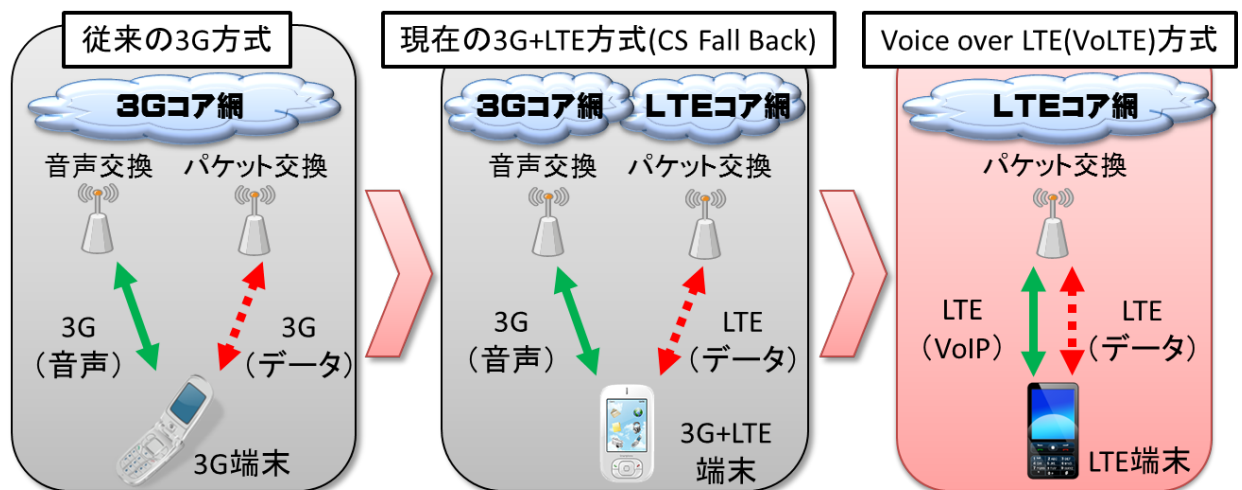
従来の3G方式

3Gコア網

音声交換 パケット交換

3G
（音声）

3G
（データ）

3G端末

現在の3G+LTE方式(CS Fall Back)

3Gコア網 LTEコア網

音声交換 パケット交換

3G
（音声）

LTE
（データ）

3G+LTE
端末

Voice over LTE(VoLTE)方式

LTEコア網

パケット交換

LTE
（VoIP）

LTE
（データ）

LTE端末